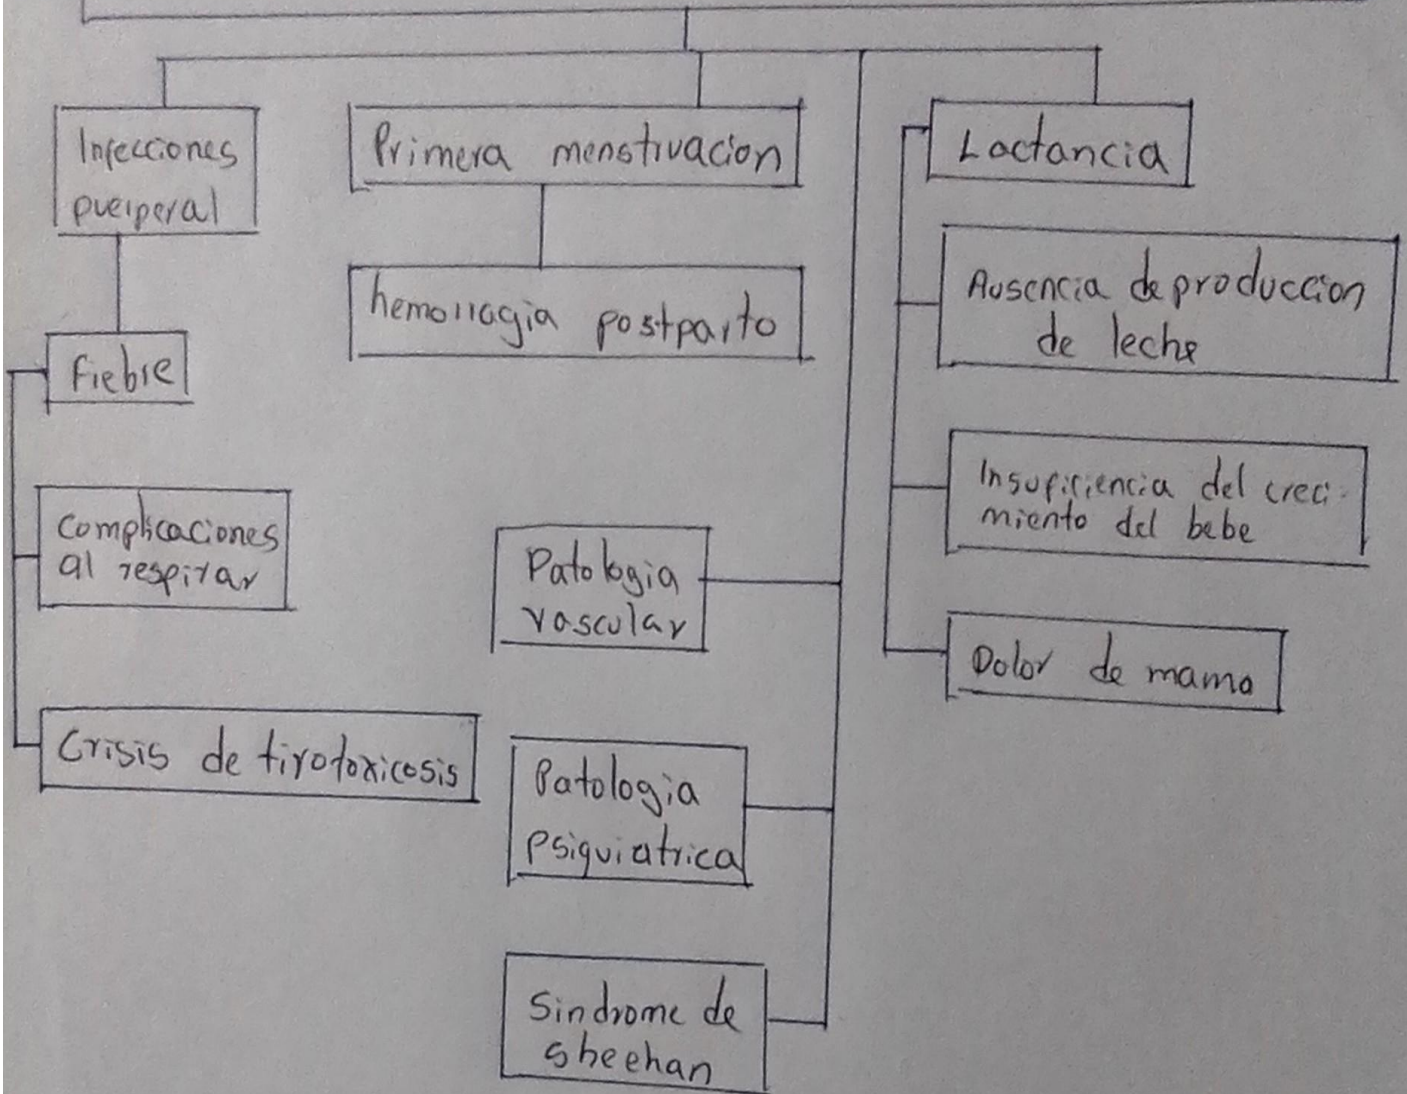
Infecciones pueiperal

Fiebre

complicaciones al respirar

Crisis de tirotoxicosis

Primera menstruacion

hemorragia postparto

Patologia vascular

Patologia psiquiatrica

Sindrome de sheehan

Lactancia

Ausencia de produccion de leche

Insuficiencia del crecimiento del bebe

Dolor de mama